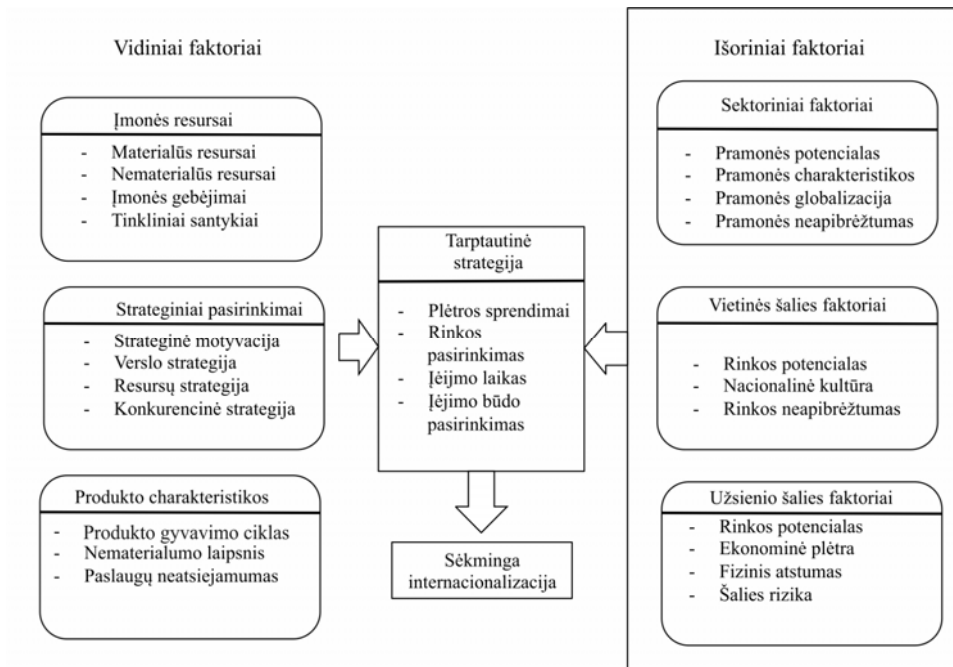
Vidiniai faktoriai

Įmonės resursai
- Materialūs resursai
- Nematerialūs resursai
- Įmonės gebėjimai
- Tinkliniai santykiai

Strateginiai pasirinkimai
- Strateginė motyvacija
- Verslo strategija
- Resursų strategija
- Konkurencinė strategija

Produkto charakteristikos
- Produkto gyvavimo ciklas
- Nematerialumo laipsnis
- Paslaugų neatsiejamumas

Tarptautinė strategija
- Plėtros sprendimai
- Rinkos pasirinkimas
- Įėjimo laikas
- Įėjimo būdo pasirinkimas

Sėkminga internacionalizacija

Išoriniai faktoriai

Sektoriniai faktoriai
- Pramonės potencialas
- Pramonės charakteristikos
- Pramonės globalizacija
- Pramonės neapibrėžtumas

Vietinės šalies faktoriai
- Rinkos potencialas
- Nacionalinė kultūra
- Rinkos neapibrėžtumas

Užsienio šalies faktoriai
- Rinkos potencialas
- Ekonominė plėtra
- Fizinis atstumas
- Šalies rizika